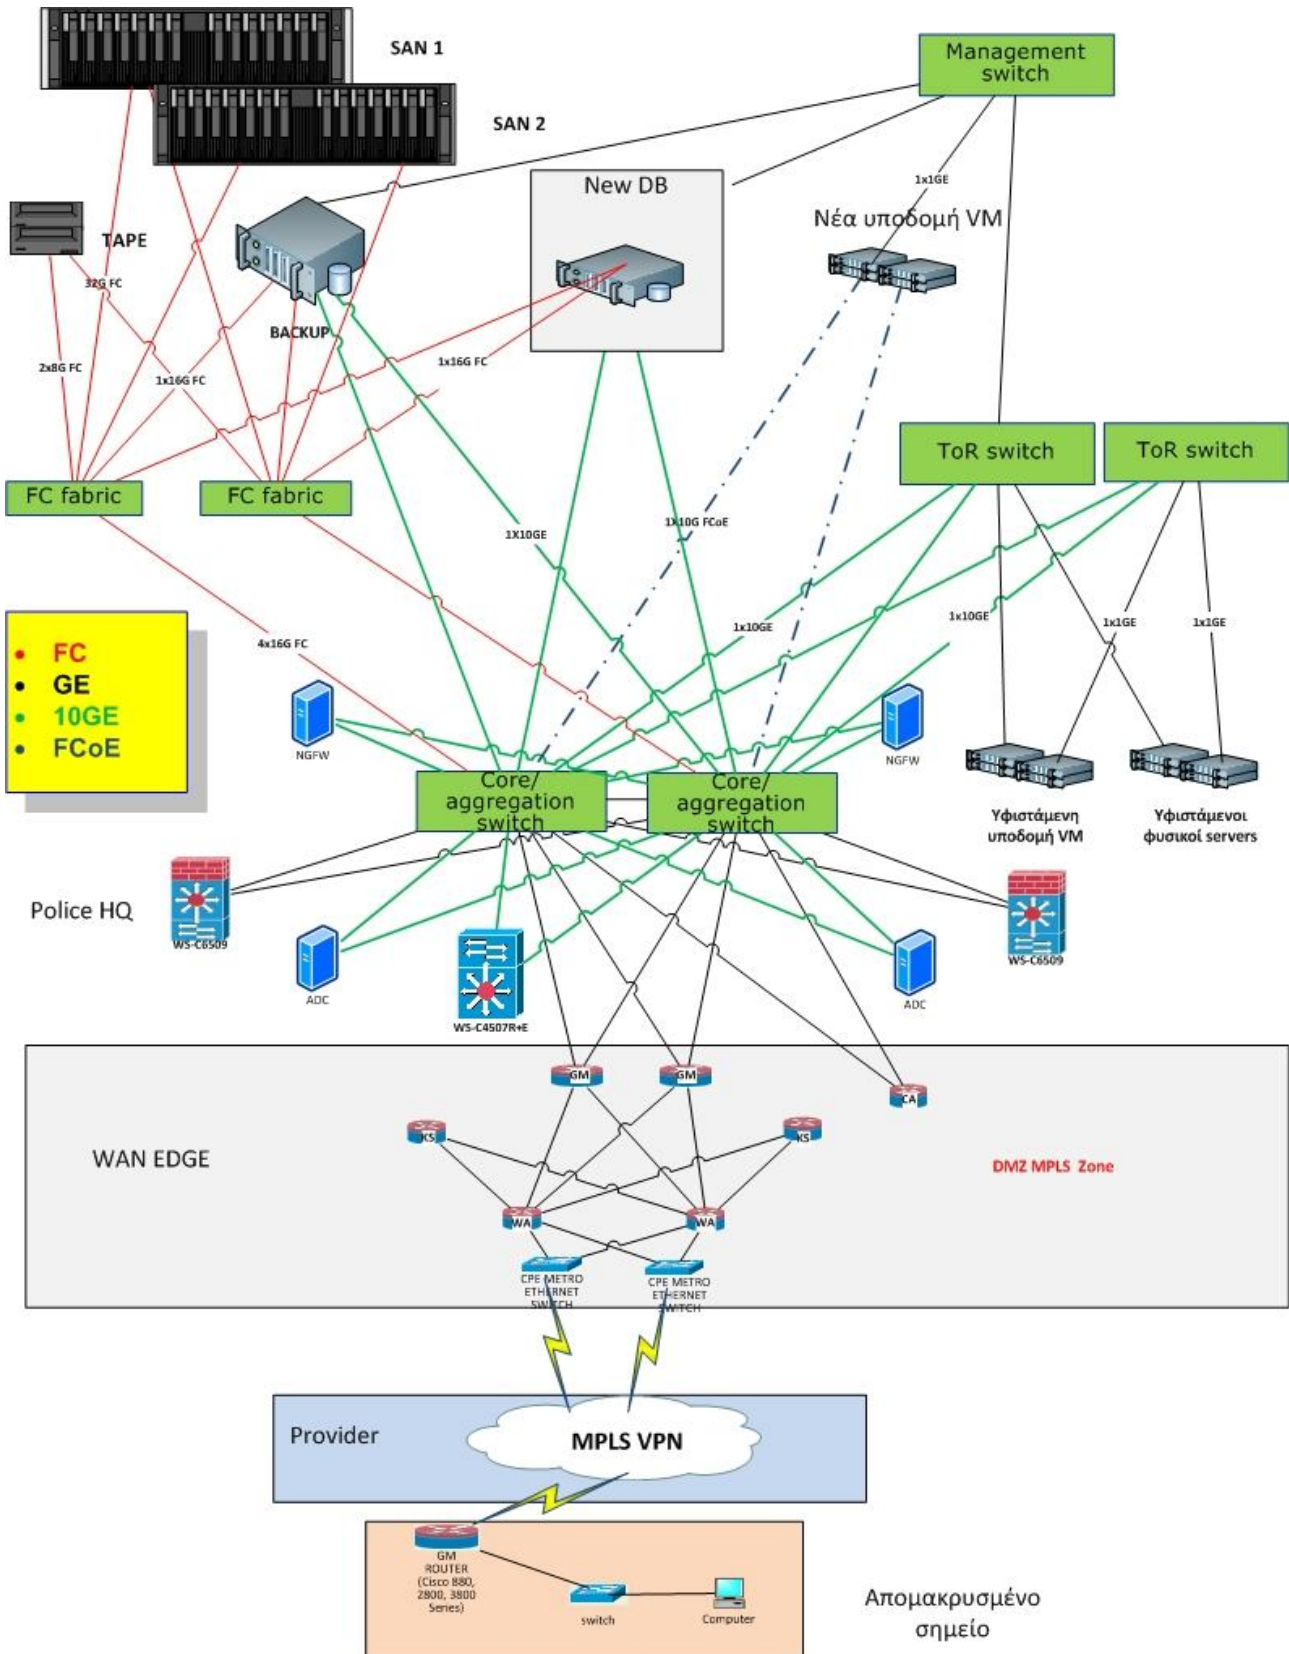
SAN 1

SAN 2

Management switch

TAPE

New DB

1x1GE

Νέα υποδομή VM

32G FC

BACKUP

2x8G FC

1x16G FC

1x16G FC

ToR switch

ToR switch

FC fabric

FC fabric

1X10GE

1X10G FCoE

1x10GE

1x10GE

1x1GE

1x1GE

FC
GE
10GE
FCoE

4x16G FC

NGFW

NGFW

Core/ aggregation switch

Core/ aggregation switch

Υφιστάμενη υποδομή VM

Υφιστάμενοι φυσικοί servers

Police HQ

WS-C6509

ADC

WS-C4507R+E

ADC

WS-C6509

GM

GM

CA

WAN EDGE

KS

KS

DMZ MPLS Zone

WA

WA

CPE METRO ETHERNET SWITCH

CPE METRO ETHERNET SWITCH

Provider

MPLS VPN

GM ROUTER (Cisco 880, 2800, 3800 Series)

switch

Computer

Απομακρυσμένο σημείο